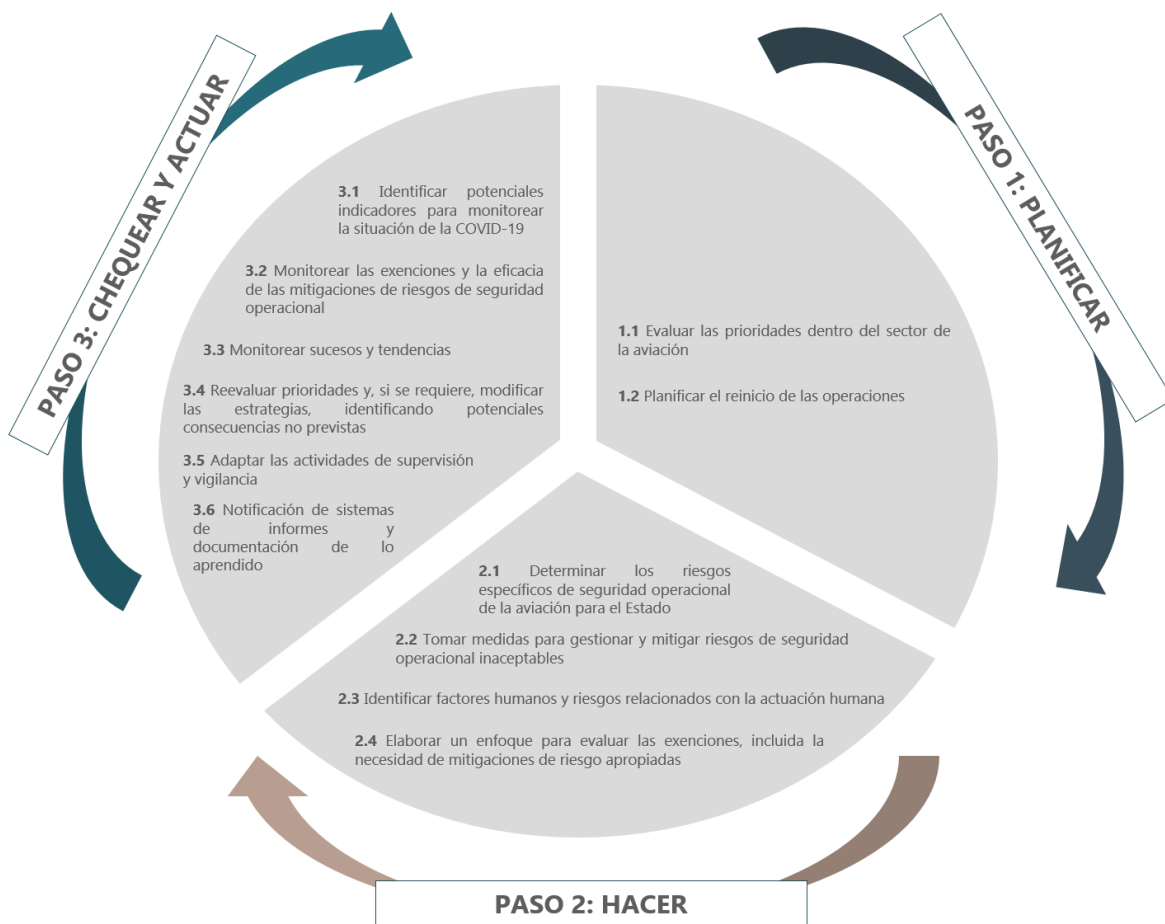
PASO 1: PLANIFICAR

1.1 Evaluar las prioridades dentro del sector de la aviación

1.2 Planificar el reinicio de las operaciones

PASO 2: HACER

2.1 Determinar los riesgos específicos de seguridad operacional de la aviación para el Estado

2.2 Tomar medidas para gestionar y mitigar riesgos de seguridad operacional inaceptables

2.3 Identificar factores humanos y riesgos relacionados con la actuación humana

2.4 Elaborar un enfoque para evaluar las exenciones, incluida la necesidad de mitigaciones de riesgo apropiadas

PASO 3: CHEQUEAR Y ACTUAR

3.1 Identificar potenciales indicadores para monitorear la situación de la COVID-19

3.2 Monitorear las exenciones y la eficacia de las mitigaciones de riesgos de seguridad operacional

3.3 Monitorear sucesos y tendencias

3.4 Reevaluar prioridades y, si se requiere, modificar las estrategias, identificando potenciales consecuencias no previstas

3.5 Adaptar las actividades de supervisión y vigilancia

3.6 Notificación de sistemas de informes y documentación de lo aprendido